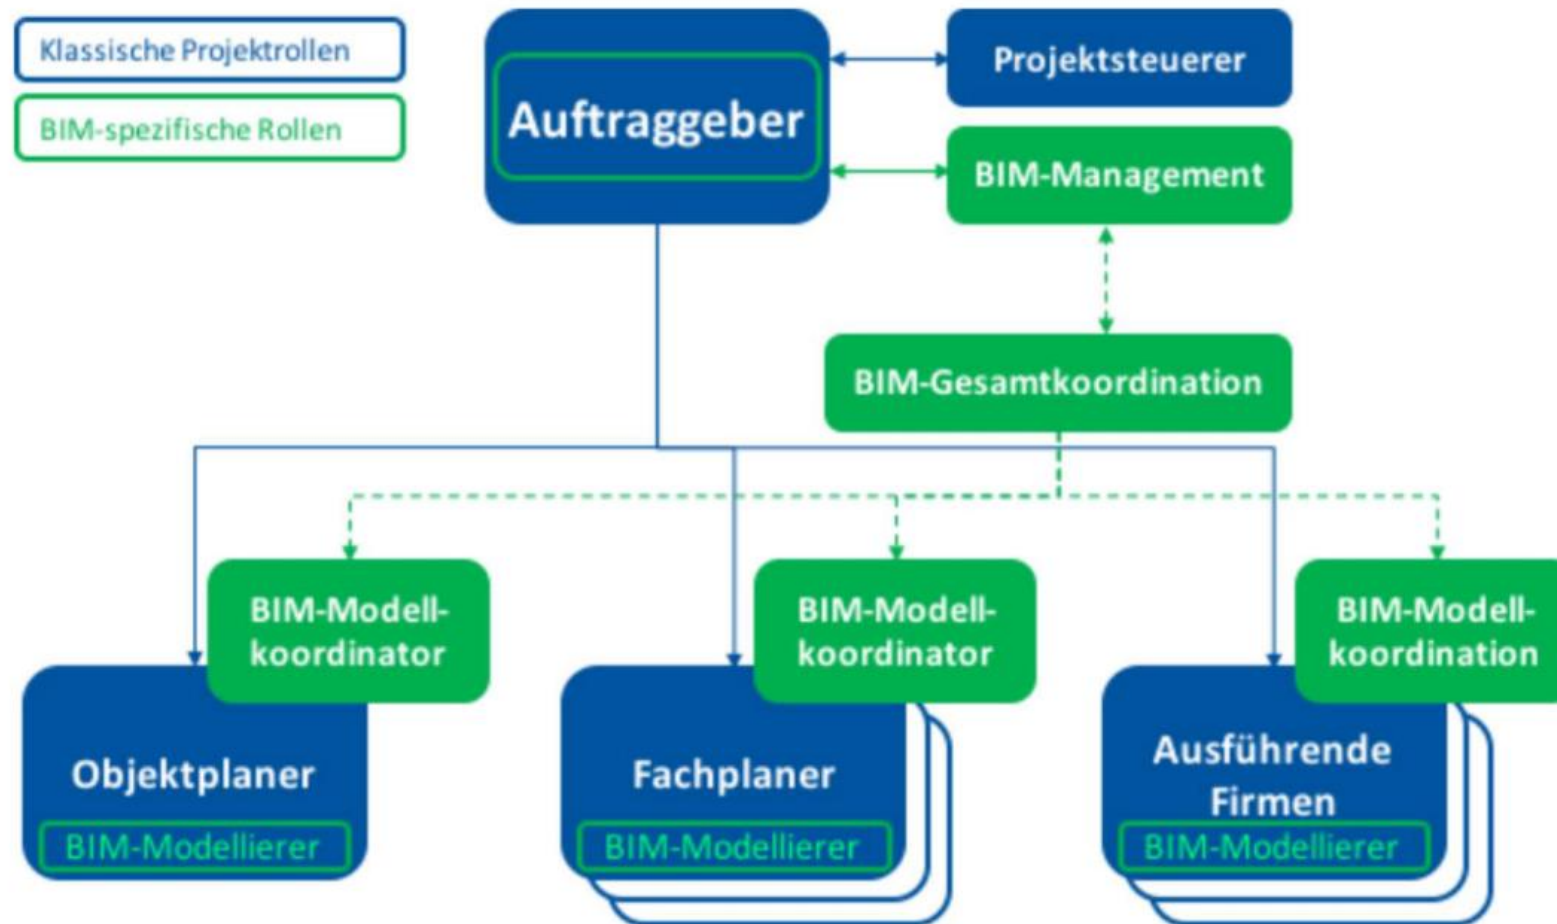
Klassische Projektrollen

BIM-spezifische Rollen

Auftraggeber

Projektsteuerer

BIM-Management

BIM-Gesamtkoordination

BIM-Modellkoordinator

Objektplaner

BIM-Modellierer

BIM-Modellkoordinator

Fachplaner

BIM-Modellierer

BIM-Modellkoordination

Ausführende Firmen

BIM-Modellierer